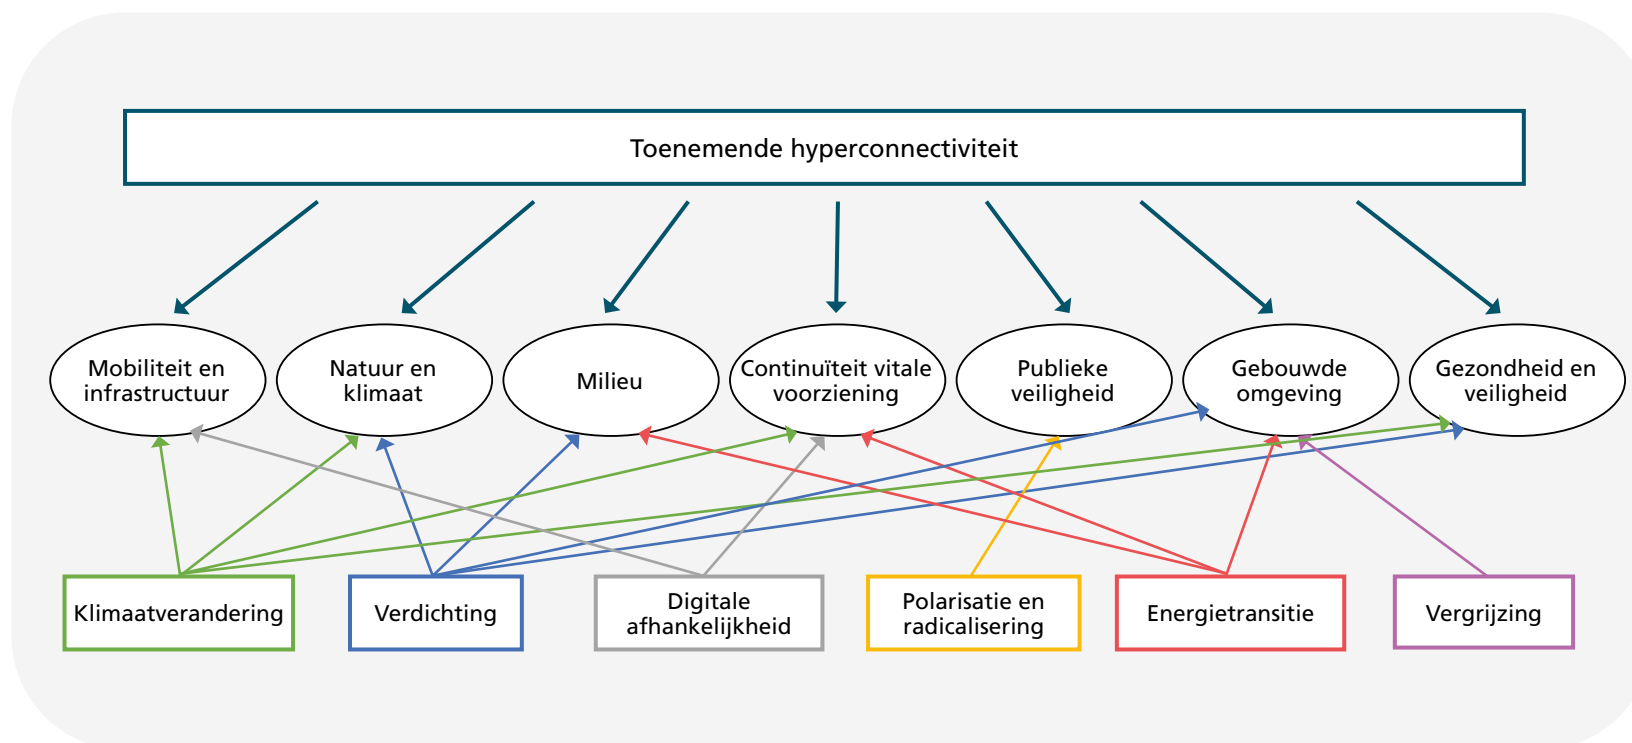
Toenemende hyperconnectiviteit

Mobiliteit en infrastructuur

Natuur en klimaat

Milieu

Continuïteit vitale voorziening

Publieke veiligheid

Gebouwde omgeving

Gezondheid en veiligheid

Klimaatverandering

Verdichting

Digitale afhankelijkheid

Polarisatie en radicalisering

Energietransitie

Vergrijzing